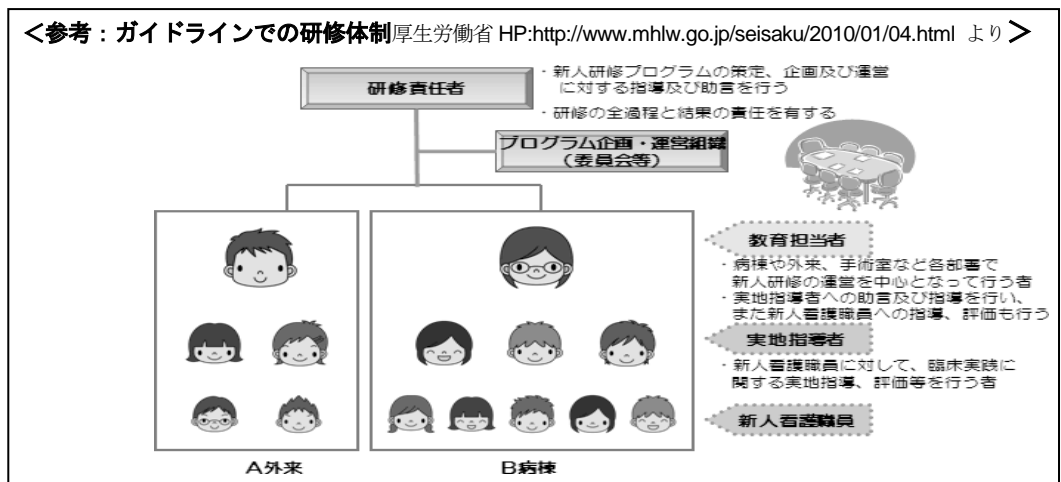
<参考：ガイドラインでの研修体制厚生労働省 HP:http://www.mhlw.go.jp/seisaku/2010/01/04.html より>

研修責任者

・新人研修プログラムの策定、企画及び運営に対する指導及び助言を行う
・研修の全過程と結果の責任を有する

プログラム企画・運営組織
（委員会等）

教育担当者

・病棟や外来、手術室など各部署で新人研修の運営を中心となって行う者
・実地指導者への助言及び指導を行い、また新人看護職員への指導、評価も行う

実地指導者

・新人看護職員に対して、臨床実践に関する実地指導、評価等を行う者

新人看護職員

A外来

B病棟